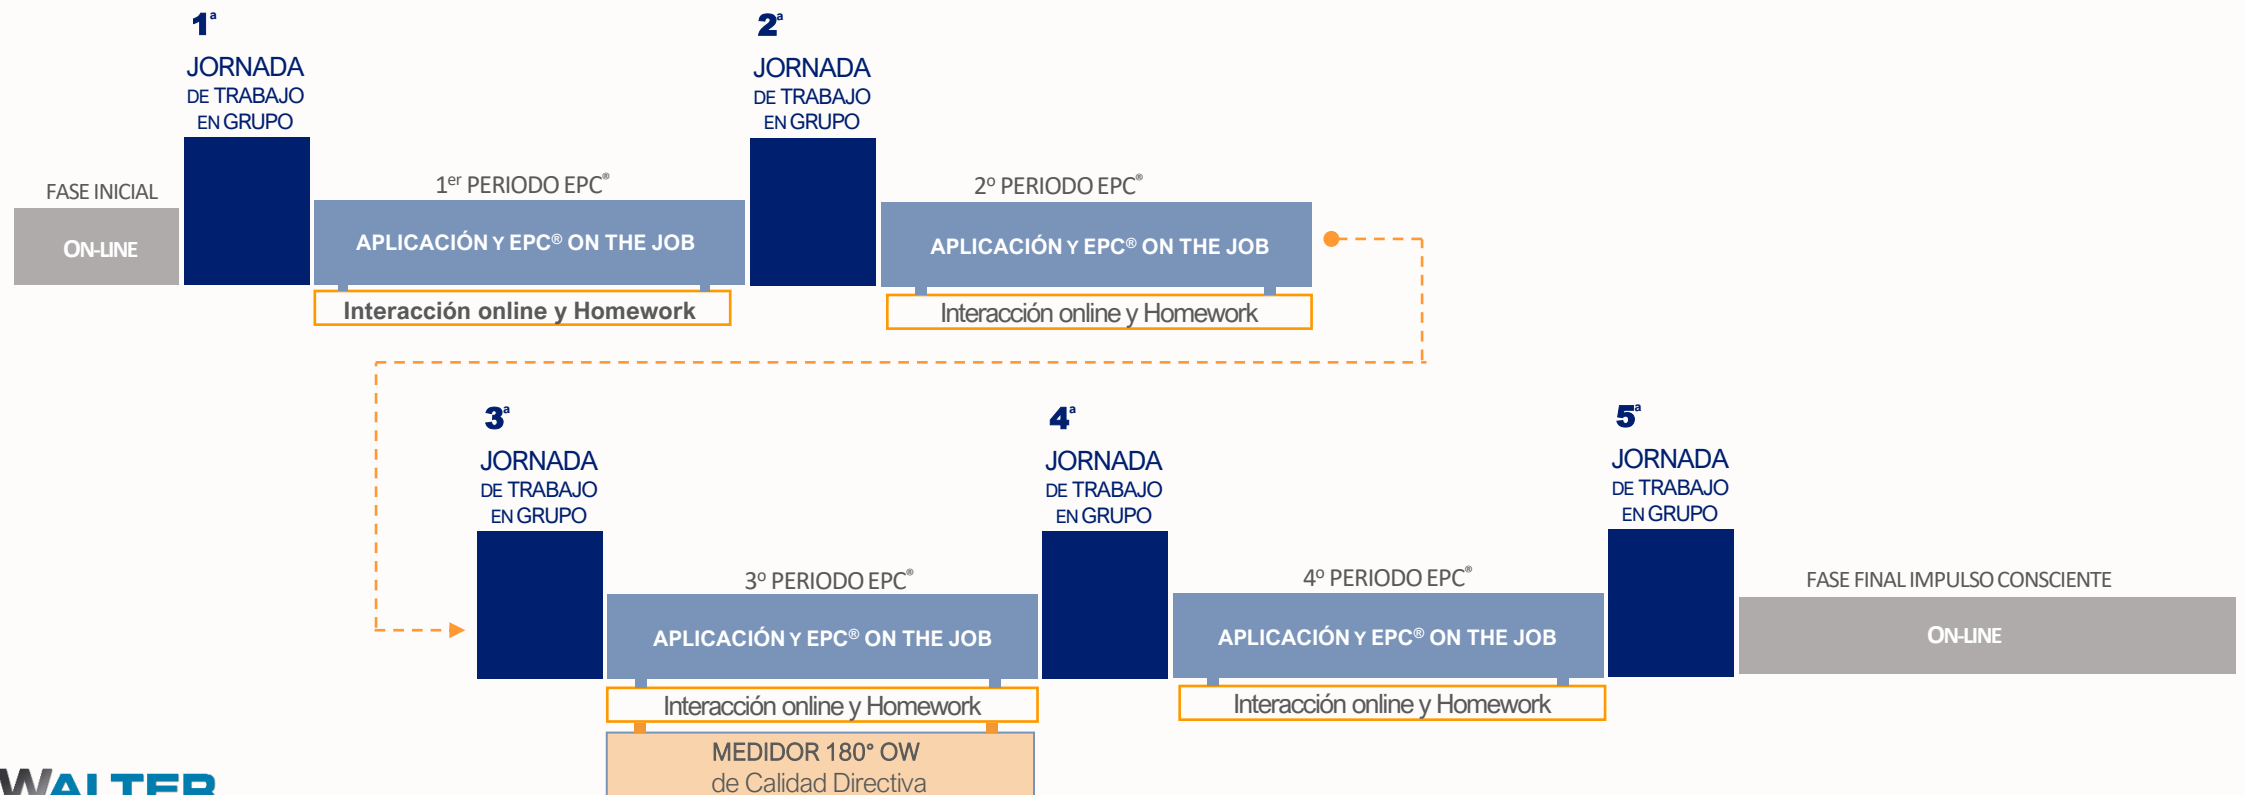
$1^a$
JORNADA DE TRABAJO EN GRUPO

FASE INICIAL

ON-LINE

$1^{er}$ PERIODO EPC®

APLICACIÓN Y EPC® ON THE JOB

Interacción online y Homework

$2^a$
JORNADA DE TRABAJO EN GRUPO

2º PERIODO EPC®

APLICACIÓN Y EPC® ON THE JOB

Interacción online y Homework

$3^a$
JORNADA DE TRABAJO EN GRUPO

3º PERIODO EPC®

APLICACIÓN Y EPC® ON THE JOB

Interacción online y Homework

MEDIDOR 180° OW
de Calidad Directiva

$4^a$
JORNADA DE TRABAJO EN GRUPO

4º PERIODO EPC®

APLICACIÓN Y EPC® ON THE JOB

Interacción online y Homework

$5^a$
JORNADA DE TRABAJO EN GRUPO

FASE FINAL IMPULSO CONSCIENTE

ON-LINE

WALTER